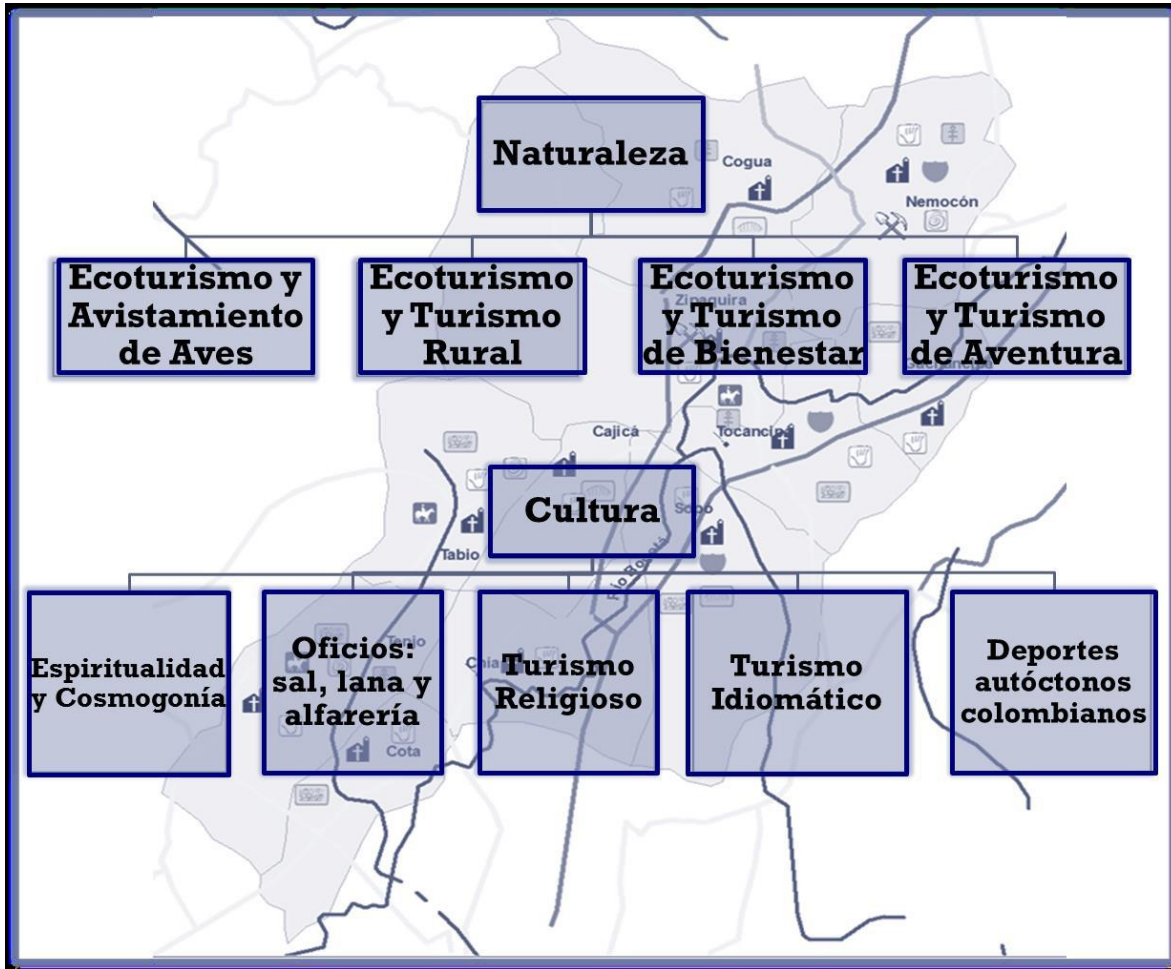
Naturaleza

Cogua

Nemocón

Ecoturismo y Avistamiento de Aves

Ecoturismo y Turismo Rural

Ecoturismo y Turismo de Bienestar

Ecoturismo y Turismo de Aventura

Zipaquirá

Cajicá

Tocancipá

Cultura

Tabio

Sopó

Río Bogotá

Espiritualidad y Cosmogonía

Oficios: sal, lana y alfarería

Tenjo

Chía

Cota

Turismo Religioso

Turismo Idiomático

Deportes autóctonos colombianos